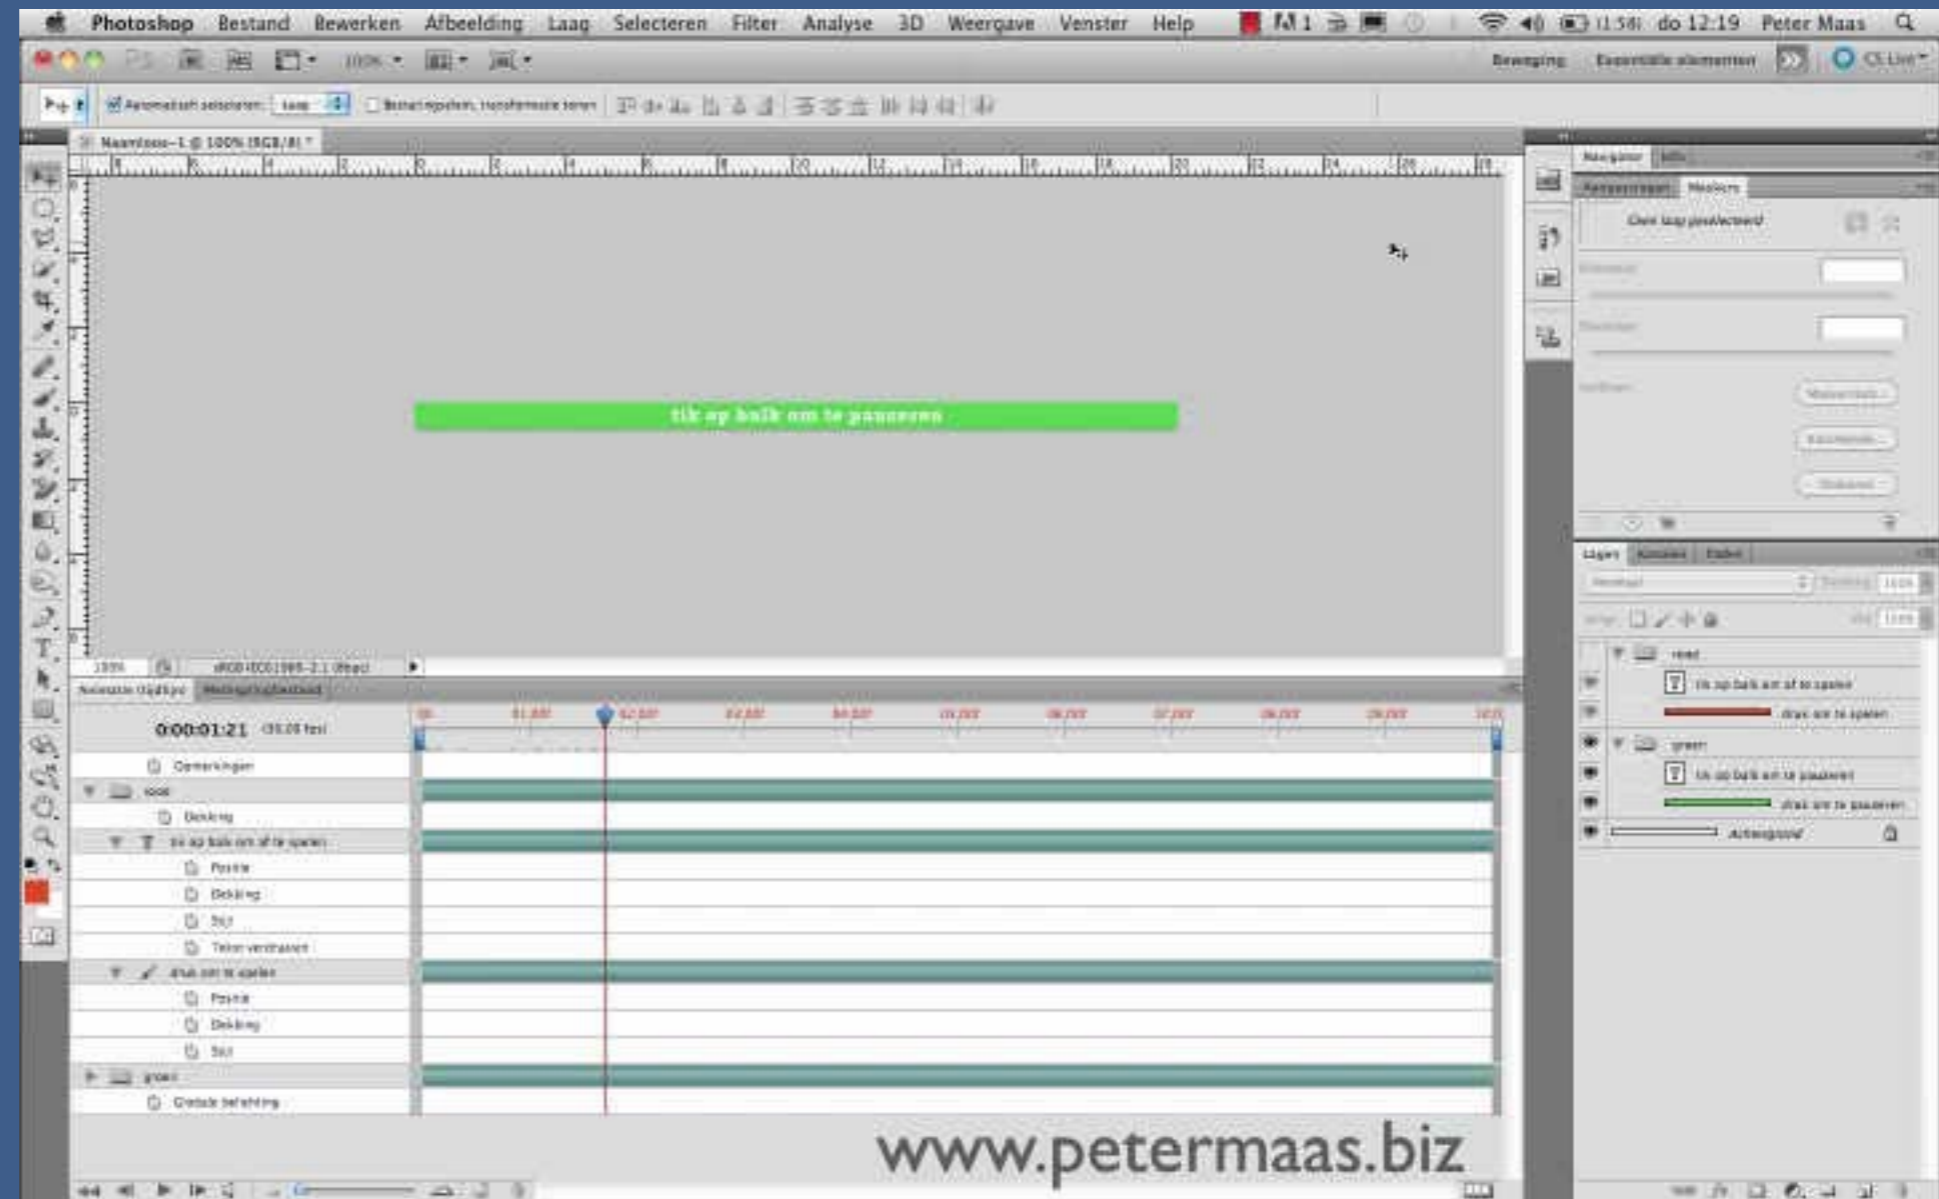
Photoshop Bestand Bewerken Afbeelding Laag Selecteren Filter Analyse 3D Weergave Venster Help do 12:19 Peter Maas

Beweging Essentiële elementen CS Live

Automatisch selecteren: Laag Besturingselem. transformeren tonen

Naamloos-1 @ 100% (RGB/8)

tik op balk om te pauzeren

100% sRGB IEC61966-2.1 (8bpc)

Animatie (tijdlijn) Metingslogboek

0:00:01:21 (30,00 fps)

Opmerkingen
rood
Dekking
tik op balk om af te spelen
Positie
Dekking
Stijl
Tekenvervorming
druk om te spelen
Positie
Dekking
Stijl
groen
Globale belichting

Navigator Info
Aanpassingen Maskers
Geen laag geselecteerd

Lagen Kanalen Paden
Normaal
rood
tik op balk om af te spelen
druk om te spelen
groen
tik op balk om te pauzeren
druk om te pauzeren
Achtergrond

www.petermaas.biz